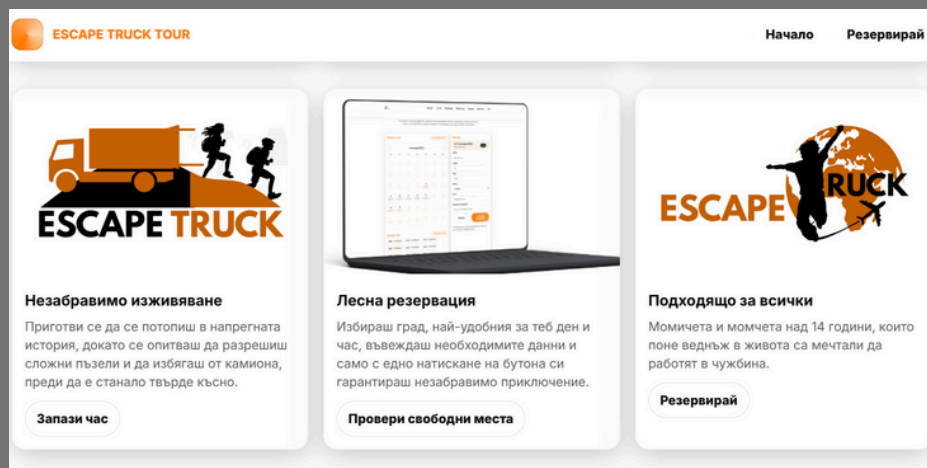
ESCAPE TRUCK TOUR

Начало Резервирай

ESCAPE TRUCK

Незабравимо изживяване

Приготви се да се потопиш в напрегната история, докато се опитваш да разрешиш сложни пъзели и да избягаш от камиона, преди да е станало твърде късно.

Запази час

Лесна резервация

Избираш град, най-удобния за теб ден и час, въвеждаш необходимите данни и само с едно натискане на бутона си гарантираш незабравимо приключение.

Провери свободни места

ESCAPE TRUCK

Подходящо за всички

Момичета и момчета над 14 години, които поне веднъж в живота са мечтали да работят в чужбина.

Резервирай